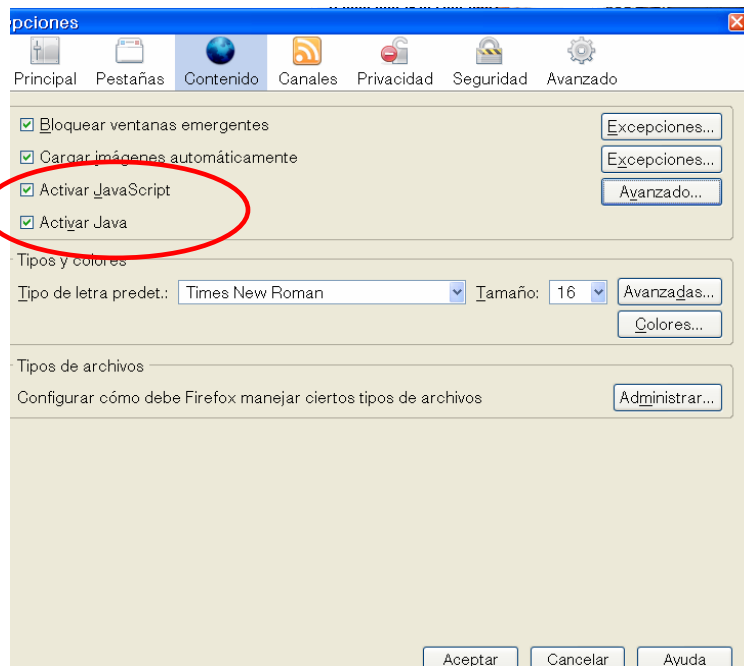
pciones

Principal Pestañas Contenido Canales Privacidad Seguridad Avanzado

☑ Bloquear ventanas emergentes
Excepciones...

☑ Cargar imágenes automáticamente
Excepciones...

☑ Activar JavaScript
Avanzado...

☑ Activar Java

Tipos y colores

Tipo de letra predet.: Times New Roman Tamaño: 16 Avanzadas...

Colores...

Tipos de archivos

Configurar cómo debe Firefox manejar ciertos tipos de archivos
Administrar...

Aceptar Cancelar Ayuda